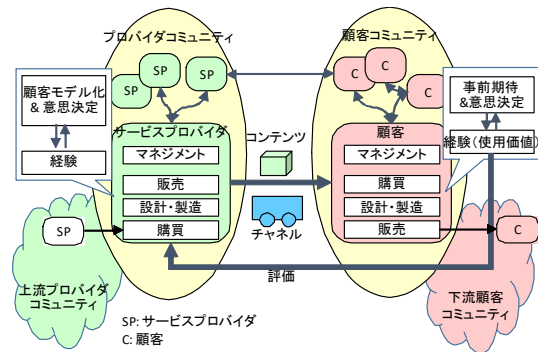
プロバイダコミュニティ

顧客コミュニティ

SP

SP

SP

C

C

C

顧客モデル化
&意思決定

経験

サービスプロバイダ

マネジメント

販売

設計・製造

購買

コンテンツ

チャネル

顧客

マネジメント

購買

設計・製造

販売

事前期待
&意思決定

経験（使用価値）

SP

C

評価

上流プロバイダ
コミュニティ

下流顧客
コミュニティ

SP: サービスプロバイダ
C: 顧客